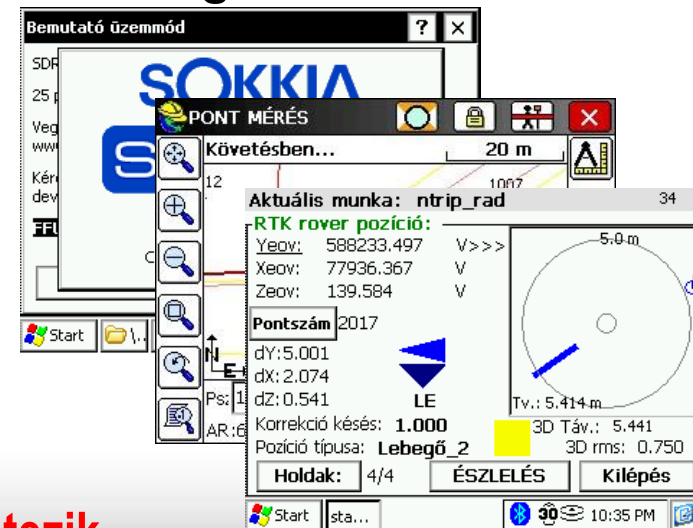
Bemutató üzemmód

SDR

25 p

Veg

www

Kér

dev

FFU

SOKKIA

S

C

Start

\..

PONT MÉRÉS

Követésben...

20 m

12

1007

N

E

Ps: 1

AR:6

Aktuális munka: ntrip_rad

34

RTK rover pozíció:

Yeov: 588233.497 V>>>

Xeov: 77936.367 V

Zeov: 139.584 V

5.0 m

Pontszám 2017

dY: 5.001

dX: 2.074

dZ: 0.541

LE

Tv.: 5.414 m

Korrekció késés: 1.000

3D Táv.: 5.441

Pozíció típusa: Lebegő_2

3D rms: 0.750

Holdak: 4/4

ÉSZLELÉS

Kilépés

Start

sta...

3D

10:35 PM

tezik